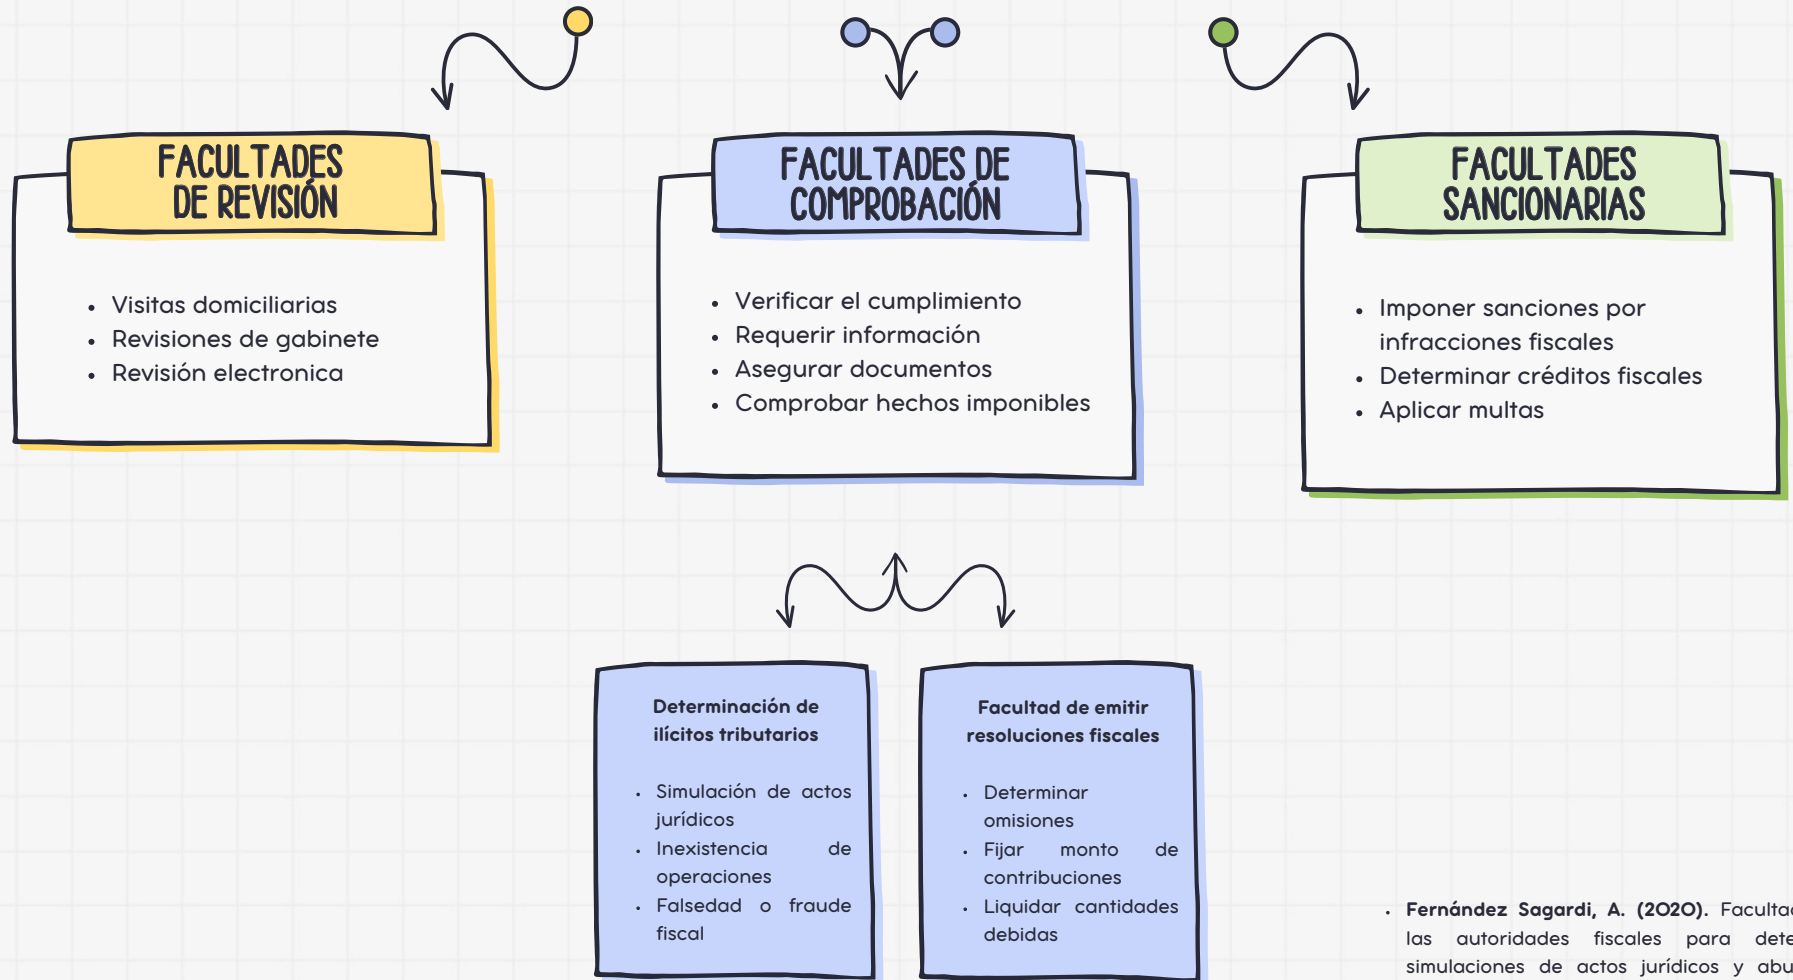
FACULTADES DE REVISIÓN

- Visitas domiciliarias
- Revisiones de gabinete
- Revisión electronica

FACULTADES DE COMPROBACIÓN

- Verificar el cumplimiento
- Requerir información
- Asegurar documentos
- Comprobar hechos imponibles

FACULTADES SANCIONARIAS

- Imponer sanciones por infracciones fiscales
- Determinar créditos fiscales
- Aplicar multas

Determinación de ilícitos tributarios

- Simulación de actos jurídicos
- Inexistencia de operaciones
- Falsedad o fraude fiscal

Facultad de emitir resoluciones fiscales

- Determinar omisiones
- Fijar monto de contribuciones
- Liquidar cantidades debidas

- **Fernández Sagardi, A. (2020).** Faculta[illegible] las autoridades fiscales para dete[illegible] simulaciones de actos jurídicos y abu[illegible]